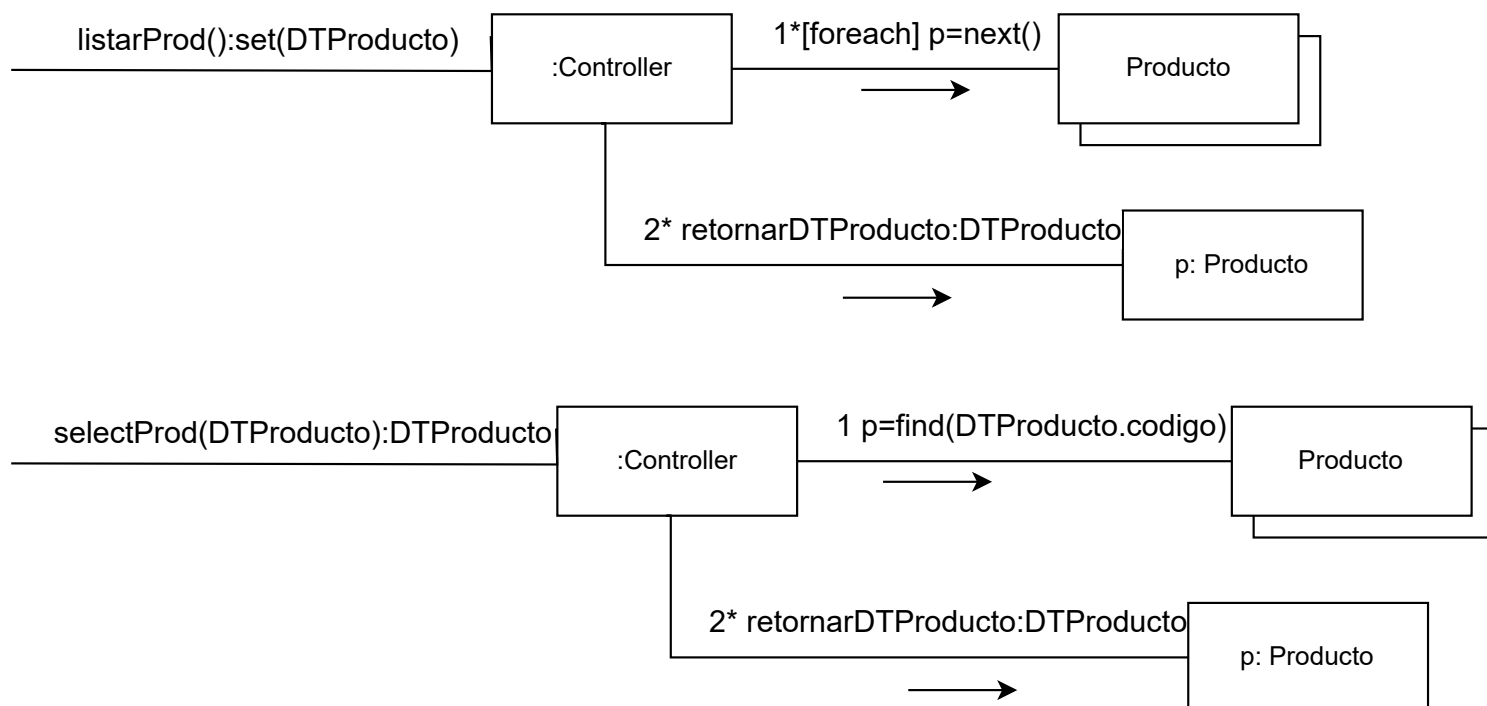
listarProd():set(DTProducto)

:Controller

1*[foreach] p=next()

Producto

2* retornarDTProducto:DTProducto

p: Producto

selectProd(DTProducto):DTProducto

:Controller

1 p=find(DTProducto.codigo)

Producto

2* retornarDTProducto:DTProducto

p: Producto